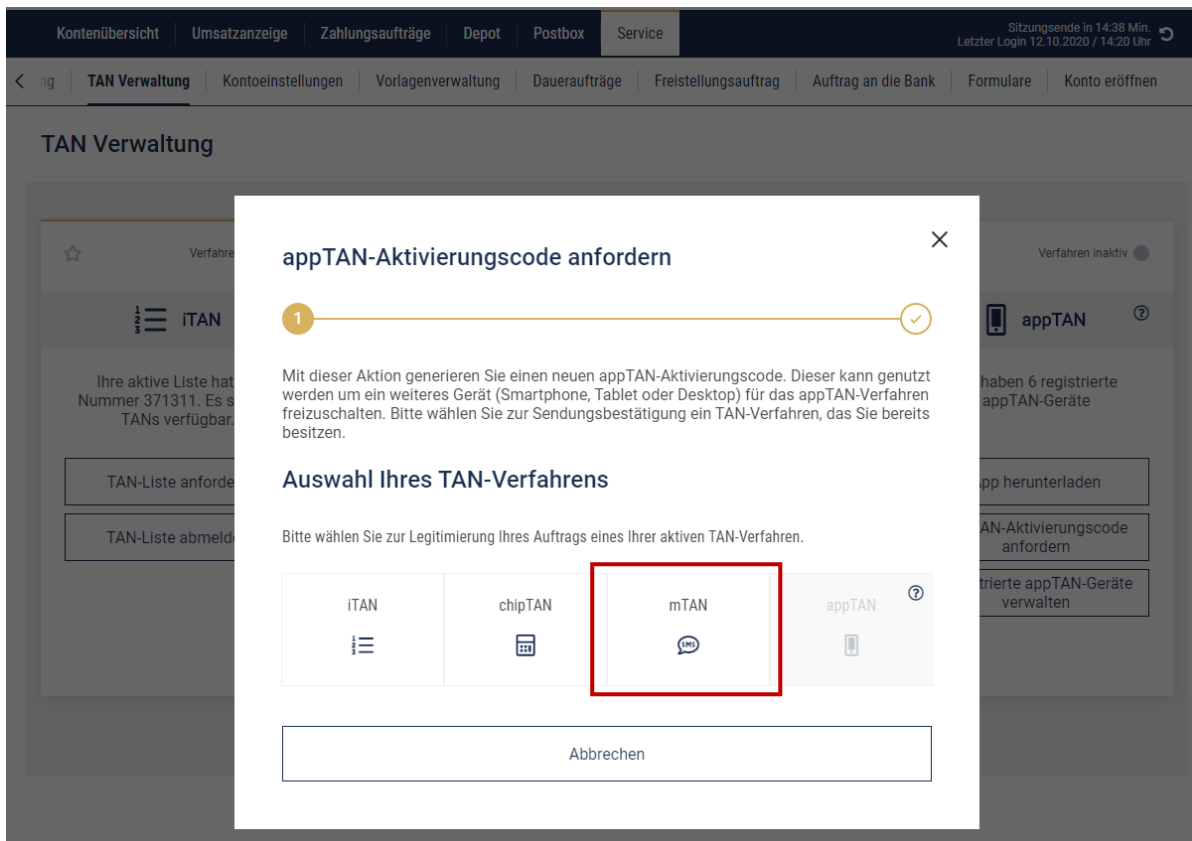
Kontenübersicht | Umsatzanzeige | Zahlungsaufträge | Depot | Postbox | Service

Sitzungsende in 14:38 Min.
Letzter Login 12.10.2020 / 14:20 Uhr

ng | TAN Verwaltung | Kontoeinstellungen | Vorlagenverwaltung | Daueraufträge | Freistellungsauftrag | Auftrag an die Bank | Formulare | Konto eröffnen

TAN Verwaltung

Verfahre

Verfahren inaktiv

iTAN

appTAN

Ihre aktive Liste hat Nummer 371311. Es s TANs verfügbar.

haben 6 registrierte appTAN-Geräte

TAN-Liste anforde

TAN-Liste abmeld

pp herunterladen

AN-Aktivierungscode anfordern

trierte appTAN-Geräte verwalten

appTAN-Aktivierungscode anfordern

1

Mit dieser Aktion generieren Sie einen neuen appTAN-Aktivierungscode. Dieser kann genutzt werden um ein weiteres Gerät (Smartphone, Tablet oder Desktop) für das appTAN-Verfahren freizuschalten. Bitte wählen Sie zur Sendungsbestätigung ein TAN-Verfahren, das Sie bereits besitzen.

Auswahl Ihres TAN-Verfahrens

Bitte wählen Sie zur Legitimierung Ihres Auftrags eines Ihrer aktiven TAN-Verfahren.

iTAN | chipTAN | mTAN | appTAN

Abbrechen